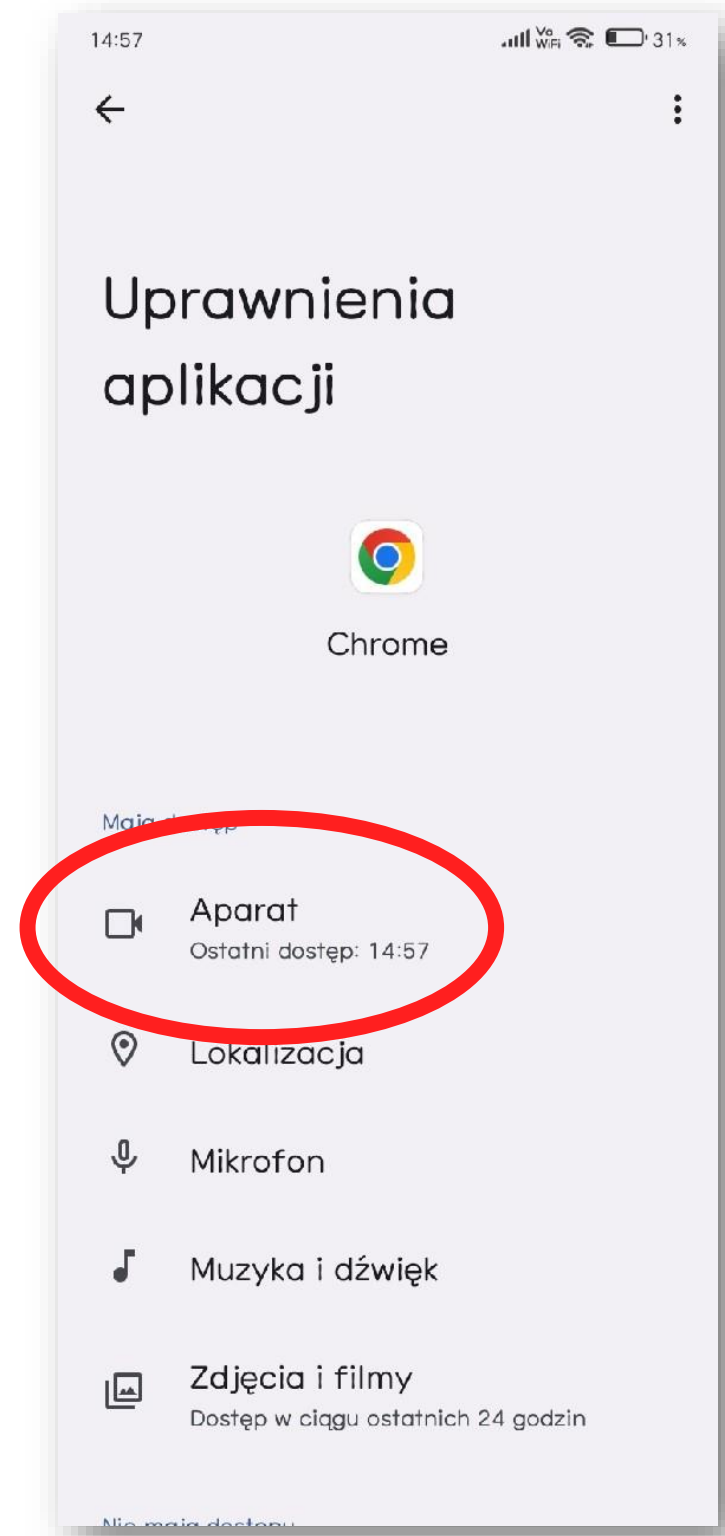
14:57 Vo WiFi 31%

Uprawnienia aplikacji

Chrome

Mają dostęp

Aparat
Ostatni dostęp: 14:57

Lokalizacja

Mikrofon

Muzyka i dźwięk

Zdjęcia i filmy
Dostęp w ciągu ostatnich 24 godzin

Nie mają dostępu